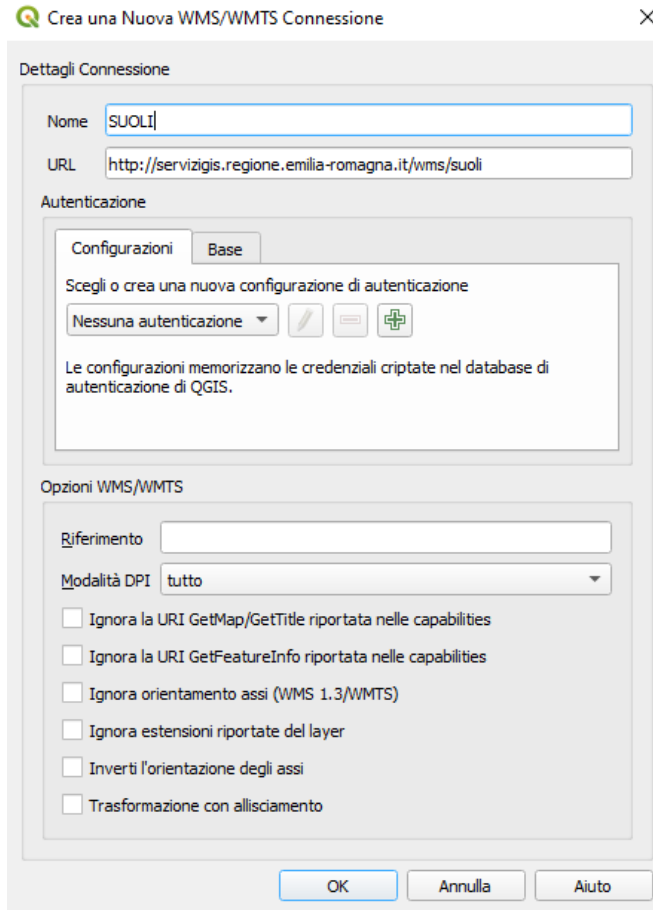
Crea una Nuova WMS/WMTS Connessione

Dettagli Connessione

Nome SUOLI

URL http://servizigis.regione.emilia-romagna.it/wms/suoli

Autenticazione

Configurazioni Base

Scegli o crea una nuova configurazione di autenticazione

Nessuna autenticazione

Le configurazioni memorizzano le credenziali criptate nel database di autenticazione di QGIS.

Opzioni WMS/WMTS

Riferimento

Modalità DPI tutto

Ignora la URI GetMap/GetTitle riportata nelle capabilities

Ignora la URI GetFeatureInfo riportata nelle capabilities

Ignora orientamento assi (WMS 1.3/WMTS)

Ignora estensioni riportate del layer

Inverti l'orientazione degli assi

Trasformazione con allisciamento

OK Annulla Aiuto